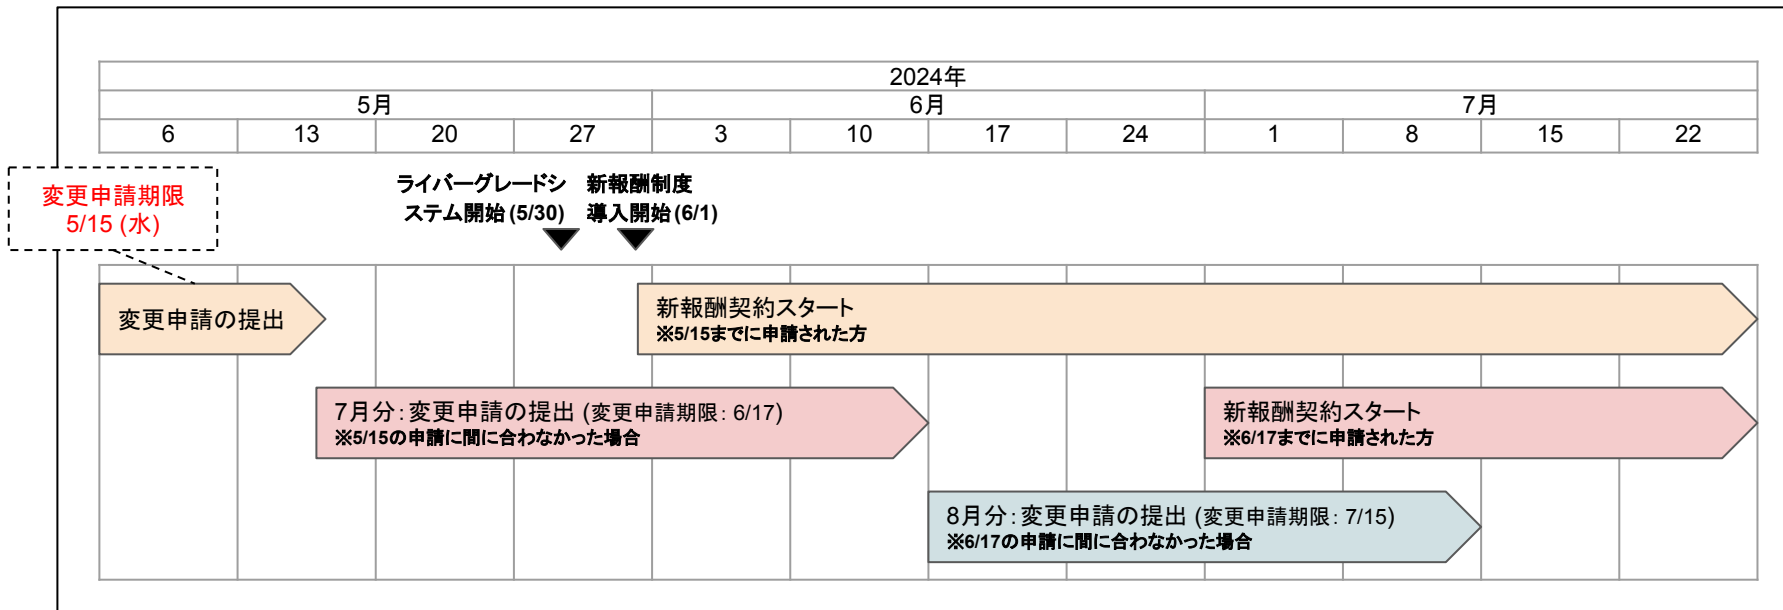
| 2024年 | | | | | | | | | | | |
|---|---|---|---|---|---|---|---|---|---|---|---|
| 5月 | | | | 6月 | | | | 7月 | | | |
| 6 | 13 | 20 | 27 | 3 | 10 | 17 | 24 | 1 | 8 | 15 | 22 |

変更申請期限
5/15 (水)

ライバーグレードシステム開始 (5/30)

新報酬制度導入開始 (6/1)

変更申請の提出

新報酬契約スタート
※5/15までに申請された方

7月分:変更申請の提出 (変更申請期限: 6/17)
※5/15の申請に間に合わなかった場合

新報酬契約スタート
※6/17までに申請された方

8月分:変更申請の提出 (変更申請期限: 7/15)
※6/17の申請に間に合わなかった場合